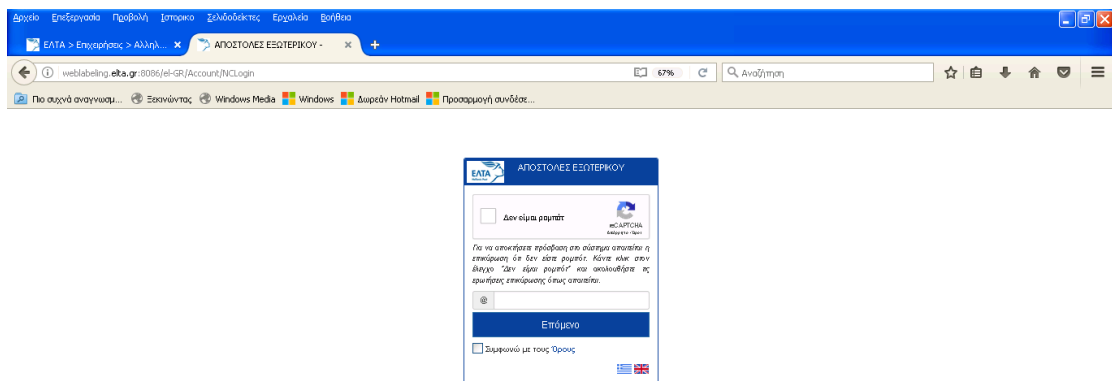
Αρχείο Επεξεργασία Προβολή Ιστορικό Σελιδοδείκτες Εργαλεία Βοήθεια

ΕΛΤΑ > Επιχειρήσεις > Αλληλ... ×
ΑΠΟΣΤΟΛΕΣ ΕΞΩΤΕΡΙΚΟΥ - ×
+

weblabeling.elta.gr:8086/el-GR/Account/NCLogin
67%
Αναζήτηση

Πιο συχνά αναγνωσμ... Ξεκινώντας Windows Media Windows Δωρεάν Hotmail Προσαρμογή συνδέσε...

ΕΛΤΑ
ΑΠΟΣΤΟΛΕΣ ΕΞΩΤΕΡΙΚΟΥ

Δεν είμαι ρομπότ
reCAPTCHA
Απόρρητο - Όροι

Για να αποκτήσετε πρόσβαση στο σύστημα απαιτείται η επικύρωση ότι δεν είστε ρομπότ. Κάντε κλικ στον έλεγχο "Δεν είμαι ρομπότ" και ακολουθήστε τις ερωτήσεις επικύρωσης όπως απαιτείται.

@

Επόμενο

Συμφωνώ με τους Όρους